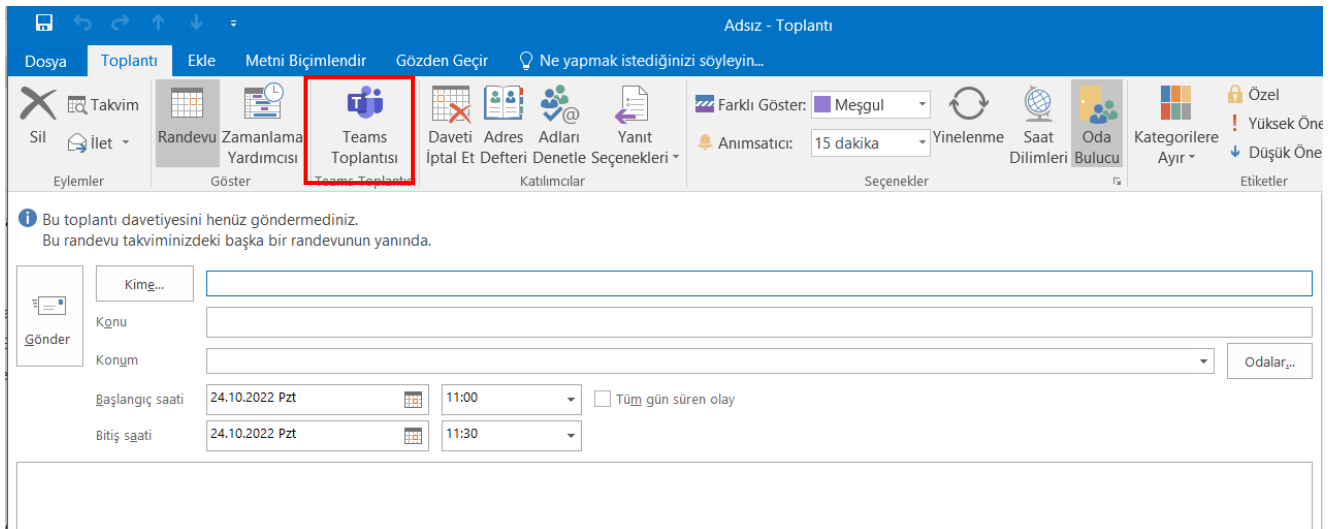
Adsız - Toplantı

Dosya Toplantı Ekle Metni Biçimlendir Gözden Geçir Ne yapmak istediğinizi söyleyin...

Sil Takvim İlet Eylemler

Randevu Zamanlama Yardımcısı Göster

Teams Toplantısı Teams Toplantısı

Daveti İptal Et Adres Defteri Adları Denetle Yanıt Seçenekleri Katılımcılar

Farklı Göster: Meşgul Anımsatıcı: 15 dakika Yinelenme Saat Dilimleri Oda Bulucu Seçenekler

Kategorilere Ayır Özel Yüksek Öne Düşük Öne Etiketler

Bu toplantı davetiyesini henüz göndermediniz.
Bu randevu takviminizdeki başka bir randevunun yanında.

Gönder

Kime...

Konu

Konum Odalar...

Başlangıç saati 24.10.2022 Pzt 11:00 Tüm gün süren olay

Bitiş saati 24.10.2022 Pzt 11:30